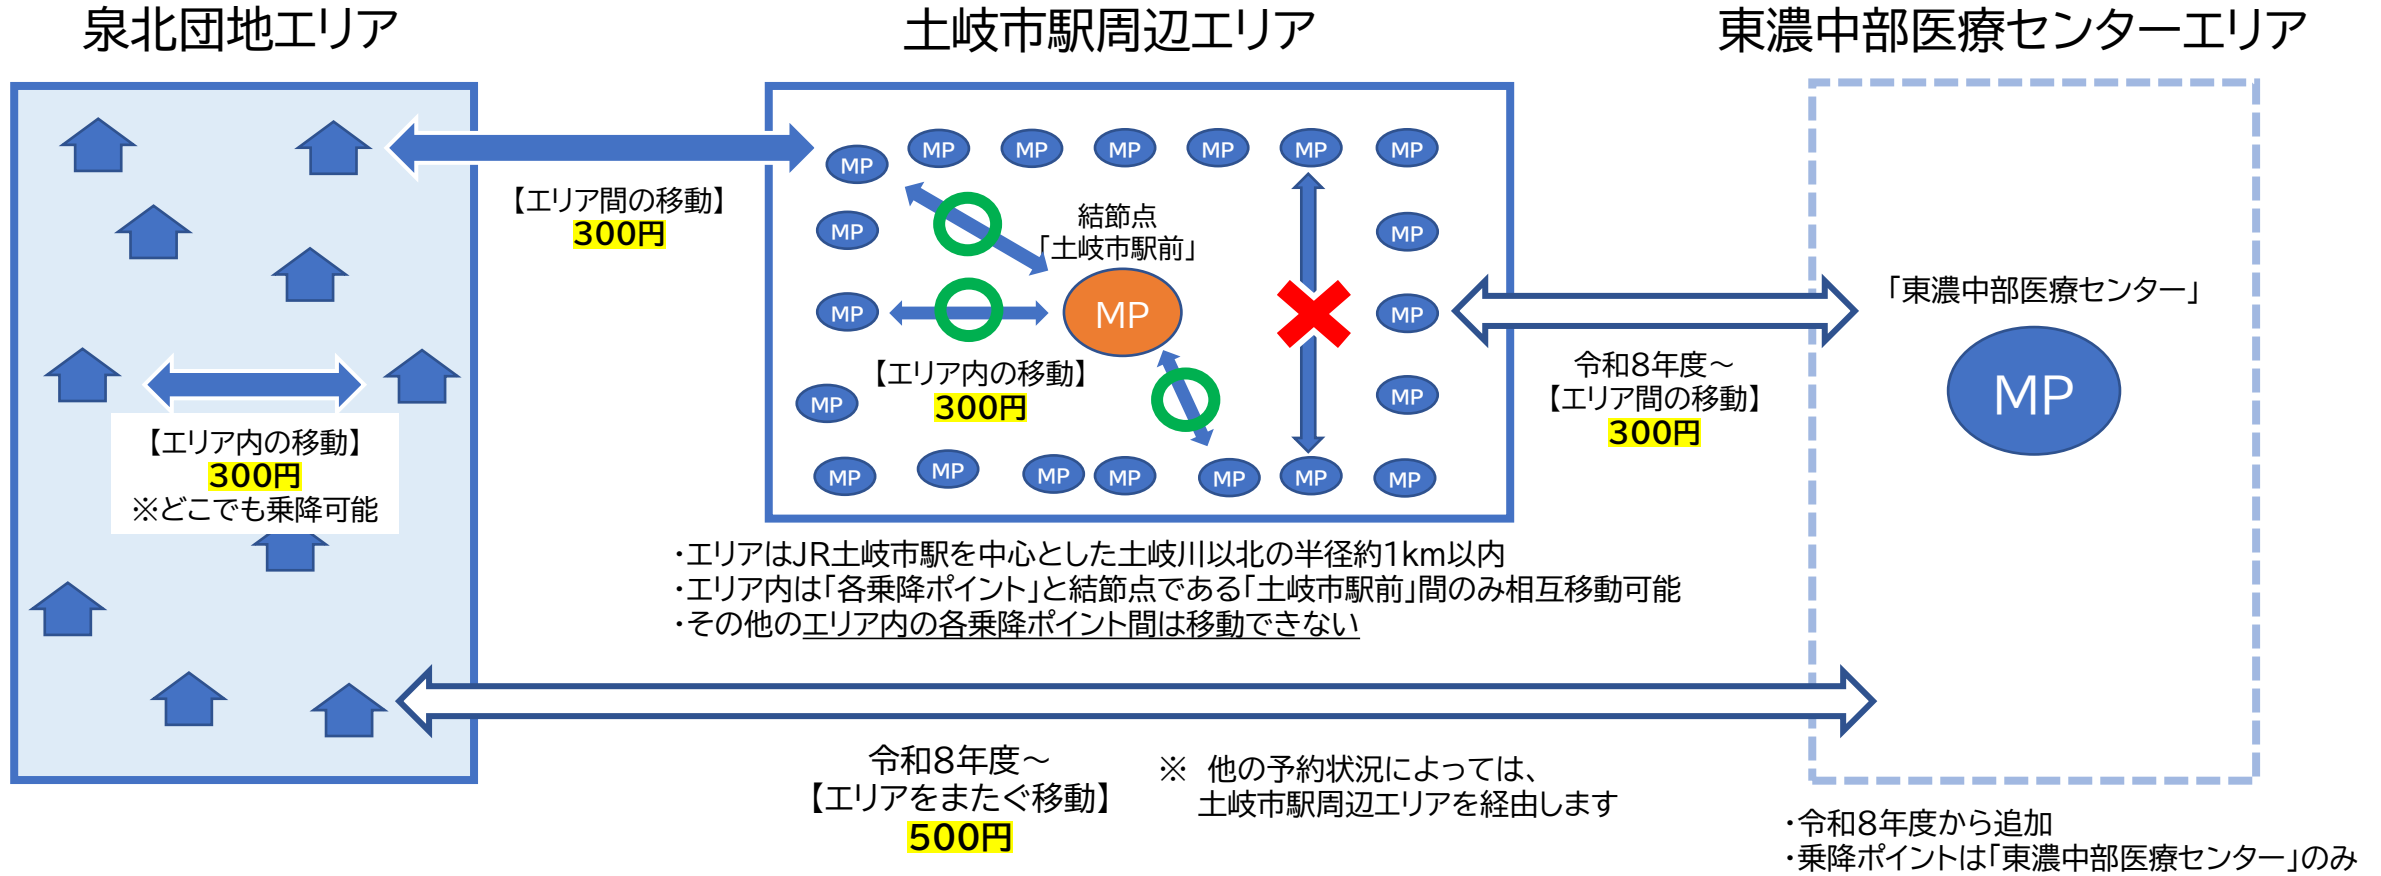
泉北団地エリア

土岐市駅周辺エリア

東濃中部医療センターエリア

【エリア間の移動】
300円

MP MP MP MP MP MP MP

MP MP MP MP MP

結節点
「土岐市駅前」

MP

【エリア内の移動】
300円

MP MP MP MP MP MP MP MP MP

【エリア内の移動】
300円
※どこでも乗降可能

令和8年度～
【エリア間の移動】
300円

「東濃中部医療センター」

MP

・エリアはJR土岐市駅を中心とした土岐川以北の半径約1km以内
・エリア内は「各乗降ポイント」と結節点である「土岐市駅前」間のみ相互移動可能
・その他のエリア内の各乗降ポイント間は移動できない

令和8年度～
【エリアをまたぐ移動】
500円

※ 他の予約状況によっては、
土岐市駅周辺エリアを経由します

・令和8年度から追加
・乗降ポイントは「東濃中部医療センター」のみ